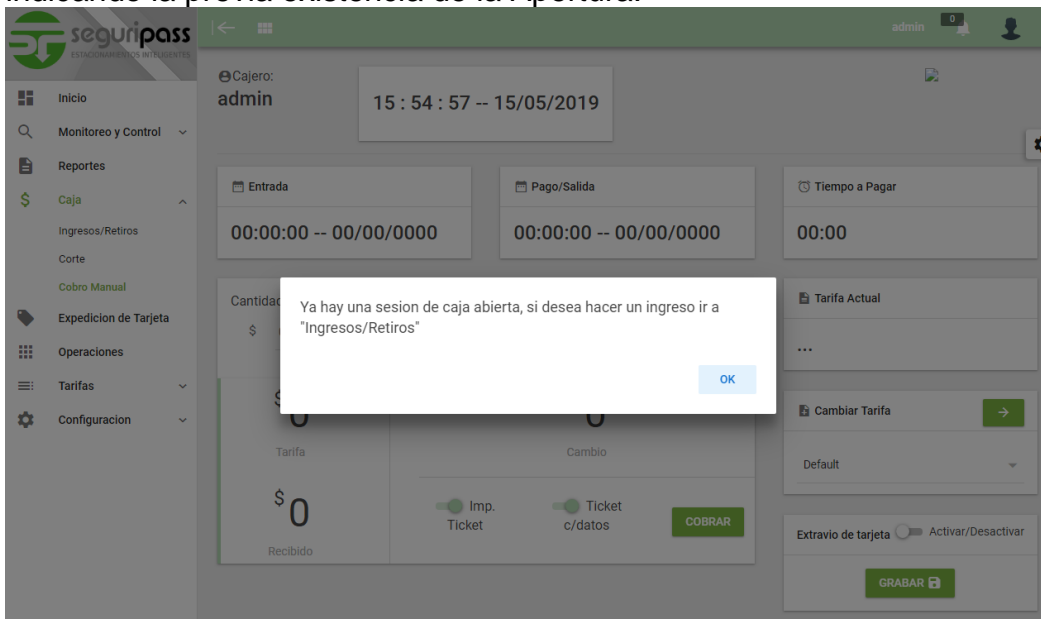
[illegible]

seguripass
ESTACIONAMIENTOS INTELIGENTES

admin 0

Inicio
Monitoreo y Control
Reportes
Caja
Ingresos/Retiros
Corte
Cobro Manual
Expedicion de Tarjeta
Operaciones
Tarifas
Configuracion

Cajero:
admin

15 : 54 : 57 -- 15/05/2019

Entrada
00:00:00 -- 00/00/0000

Pago/Salida
00:00:00 -- 00/00/0000

Tiempo a Pagar
00:00

Cantidad
$

Tarifa Actual
...

Ya hay una sesion de caja abierta, si desea hacer un ingreso ir a "Ingresos/Retiros"

OK

$0
Tarifa

0
Cambio

Cambiar Tarifa

Default

$0
Recibido

Imp. Ticket
Ticket c/datos
COBRAR

Extravio de tarjeta Activar/Desactivar

GRABAR